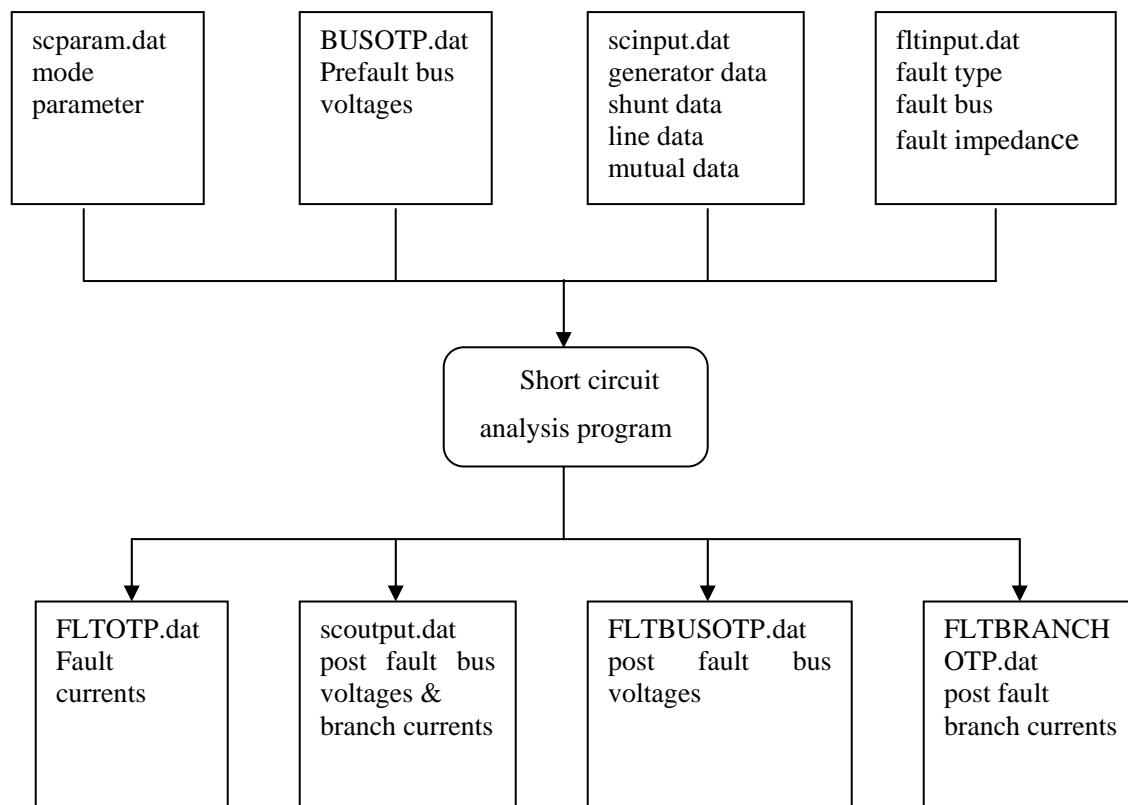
scparam.dat
mode
parameter

BUSOTP.dat
Prefault bus voltages

scinput.dat
generator data
shunt data
line data
mutual data

fltinput.dat
fault type
fault bus
fault impedance

Short circuit analysis program

FLTOTP.dat
Fault currents

scoutput.dat
post fault bus voltages & branch currents

FLTBUSOTP.dat
post fault bus voltages

FLTBRANCH OTP.dat
post fault branch currents